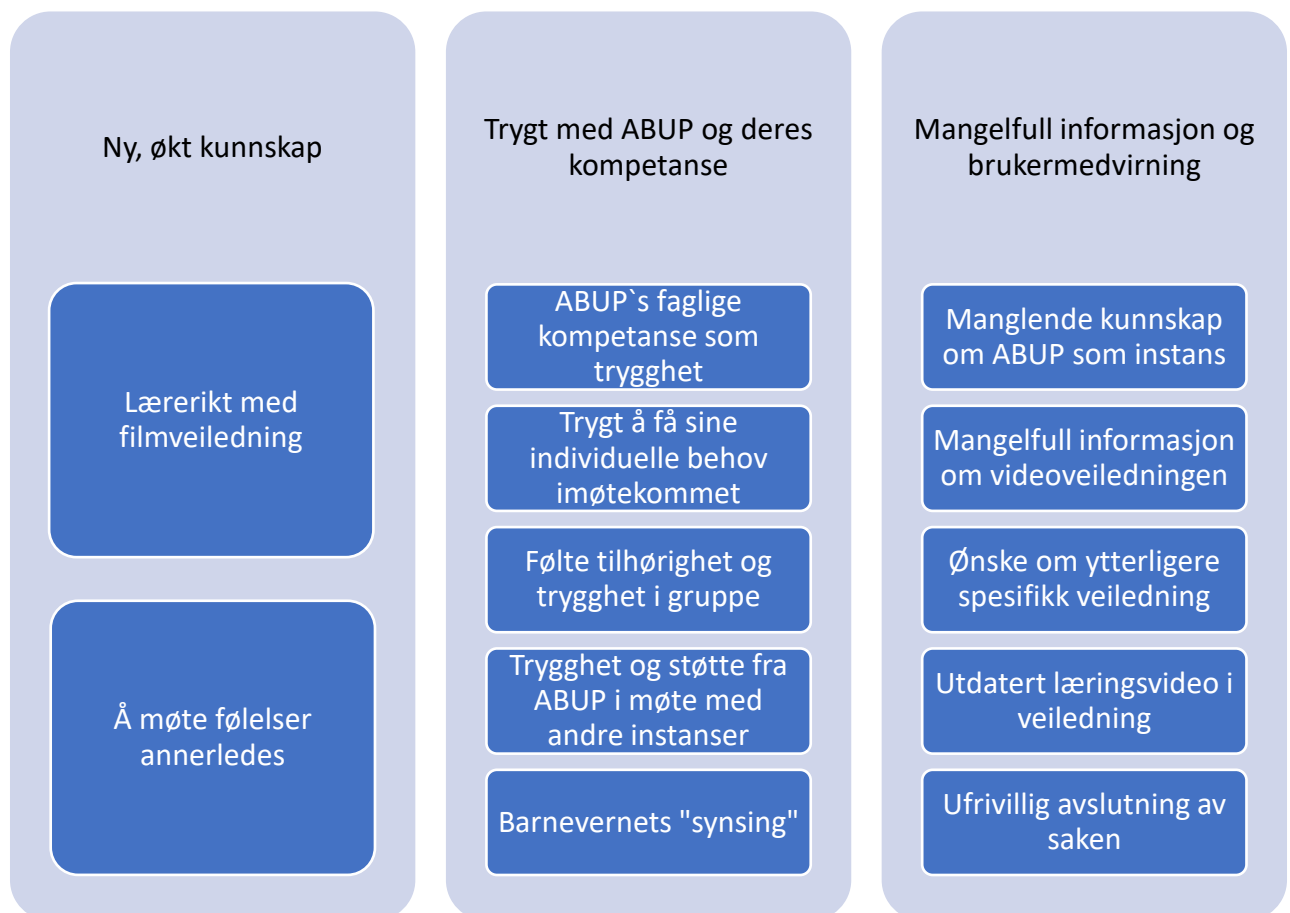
Ny, økt kunnskap

Lærerikt med filmveiledning

Å møte følelser annerledes

Trygt med ABUP og deres kompetanse

ABUP`s faglige kompetanse som trygghet

Trygt å få sine individuelle behov imøtekommet

Følte tilhørighet og trygghet i gruppe

Trygghet og støtte fra ABUP i møte med andre instanser

Barnevernets "synsing"

Mangelfull informasjon og brukermedvirning

Manglende kunnskap om ABUP som instans

Mangelfull informasjon om videoveiledningen

Ønske om ytterligere spesifikk veiledning

Utdatert læringsvideo i veiledning

Ufrivillig avslutning av saken